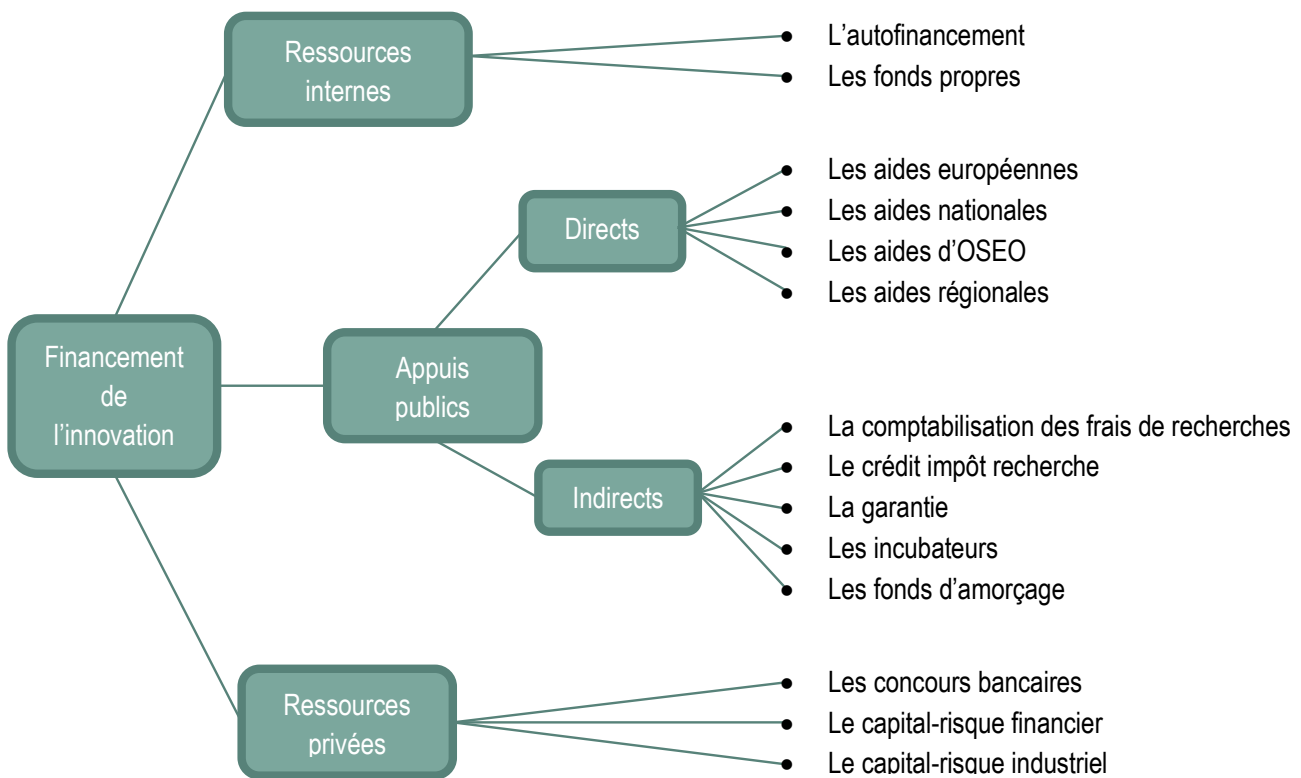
Financement de l'innovation

Ressources internes
- L'autofinancement
- Les fonds propres

Appuis publics

Directs
- Les aides européennes
- Les aides nationales
- Les aides d'OSEO
- Les aides régionales

Indirects
- La comptabilisation des frais de recherches
- Le crédit impôt recherche
- La garantie
- Les incubateurs
- Les fonds d'amorçage

Ressources privées
- Les concours bancaires
- Le capital-risque financier
- Le capital-risque industriel